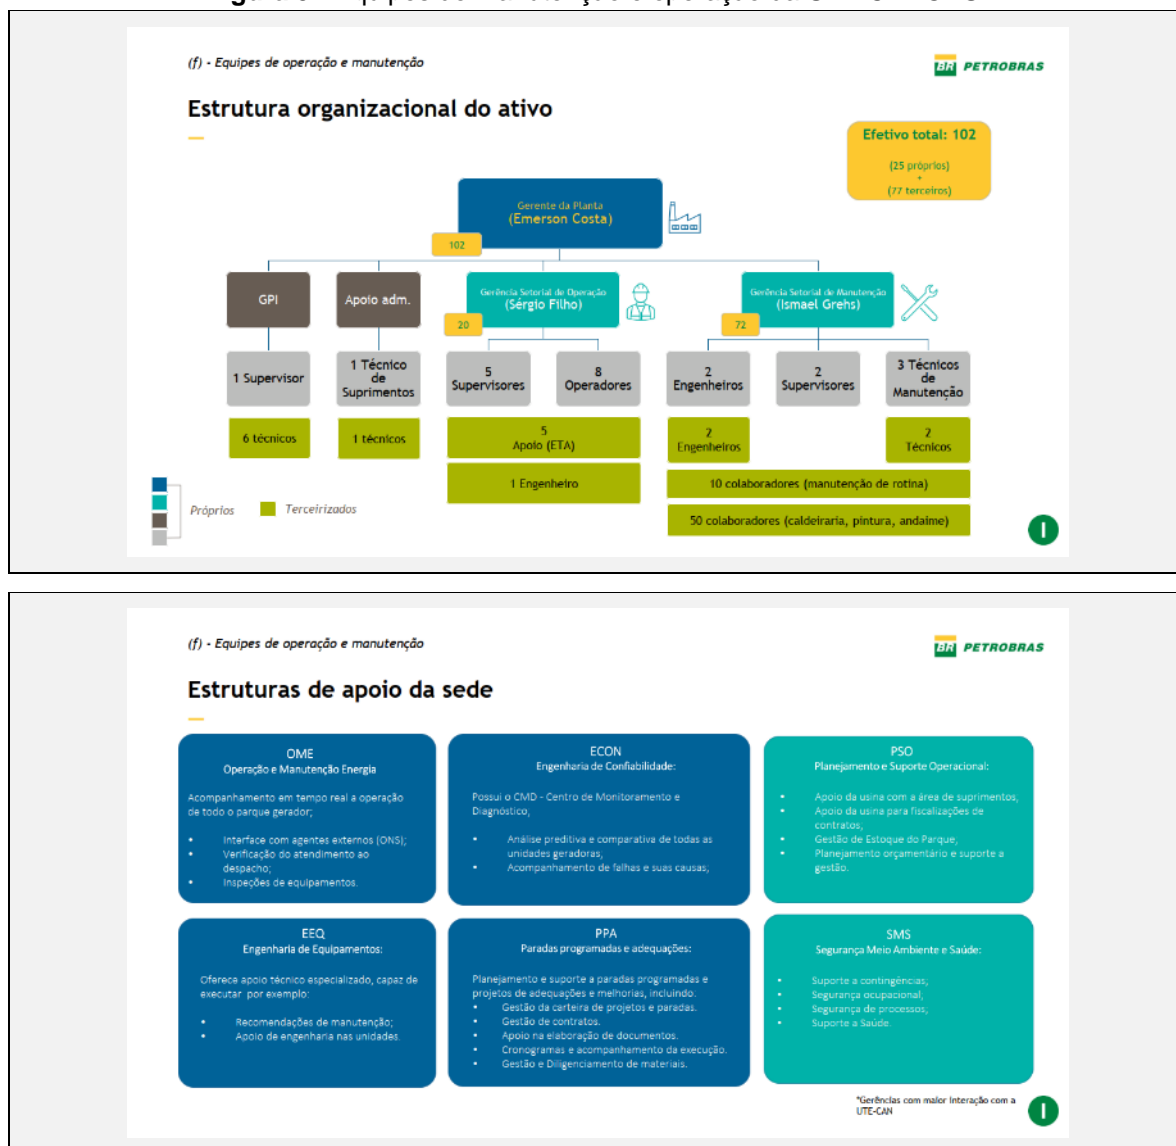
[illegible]

(f) - Equipes de operação e manutenção

PETROBRAS

Estrutura organizacional do ativo

Efetivo total: 102
(25 próprios)
+
(77 terceiros)

Gerente da Planta
(Emerson Costa)

102

GPI

Apoio adm.

Gerência Setorial de Operação
(Sérgio Filho)

20

Gerência Setorial de Manutenção
(Ismael Grehs)

72

1 Supervisor

1 Técnico de Suprimentos

5 Supervisores

8 Operadores

2 Engenheiros

2 Supervisores

3 Técnicos de Manutenção

6 técnicos

1 técnicos

5 Apoio (ETA)

2 Engenheiros

2 Técnicos

1 Engenheiro

10 colaboradores (manutenção de rotina)

50 colaboradores (caldeiraria, pintura, andaime)

Próprios

Terceirizados

(f) - Equipes de operação e manutenção

PETROBRAS

Estruturas de apoio da sede

OME
Operação e Manutenção Energia

Acompanhamento em tempo real a operação de todo o parque gerador;

- Interface com agentes externos (ONS);
- Verificação do atendimento ao despacho;
- Inspeções de equipamentos.

ECON
Engenharia de Confiabilidade:

Possui o CMD - Centro de Monitoramento e Diagnóstico,

- Análise preditiva e comparativa de todas as unidades geradoras,
- Acompanhamento de falhas e suas causas;

PSO
Planejamento e Suporte Operacional:

- Apoio da usina com a área de suprimentos,
- Apoio da usina para fiscalizações de contratos,
- Gestão de Estoque do Parque,
- Planejamento orçamentário e suporte a gestão.

EEQ
Engenharia de Equipamentos:

Oferece apoio técnico especializado, capaz de executar por exemplo:

- Recomendações de manutenção;
- Apoio de engenharia nas unidades.

PPA
Paradas programadas e adequações:

Planejamento e suporte a paradas programadas e projetos de adequações e melhorias, incluindo:
- Gestão da carteira de projetos e paradas.
- Gestão de contratos.
- Apoio na elaboração de documentos.
- Cronogramas e acompanhamento da execução.
- Gestão e Diligenciamento de materiais.

SMS
Segurança Meio Ambiente e Saúde:

- Suporte a contingências;
- Segurança ocupacional;
- Segurança de processos;
- Suporte a Saúde.

*Gerências com maior interação com a UTE-CAN